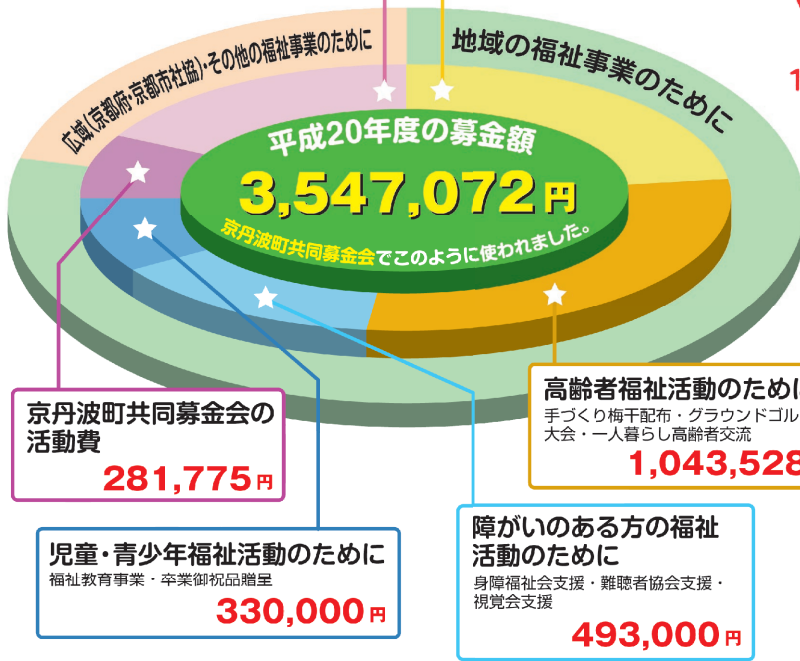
広域(京都府・京都市社協)・その他の福祉事業のために

地域の福祉事業のために

1

平成20年度の募金額
3,547,072円
京丹波町共同募金会でこのように使われました。

京丹波町共同募金会の活動費
281,775円

児童・青少年福祉活動のために
福祉教育事業・卒業御祝品贈呈
330,000円

障がいのある方の福祉活動のために
身障福祉会支援・難聴者協会支援・視覚会支援
493,000円

高齢者福祉活動のために
手づくり梅干配布・グラウンドゴル
大会・一人暮らし高齢者交流
1,043,528